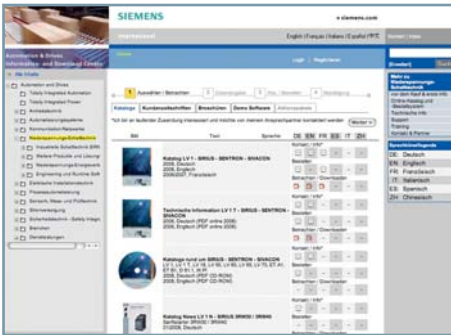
SIEMENS

s-siemens.com

English | Français | Italiano | Español | PTE

Kontakt | Hilfe

Automation & Drives Informations- und Download Center

Home

Login | Registrieren

Alle Inhalte

Automation and Drives

Totally Integrated Automation

Totally Integrated Power

Antriebstechnik

Automatisierungssysteme

Kommunikation/Netzwerke

Niederspannungs-Schalttechnik

Industrielle Schalttechnik SIRIUS

Weitere Produkte und Lösungen

Niederspannungs-Energieverteilung

Engineering und Runtime Software

Elektrische Installationstechnik

Prozessautomatisierung

Sensorik, Mess- und Prüftechnik

Stromversorgung

Sicherheitstechnik - Safety Integrated

Branchen

Dienstleistungen

1 Auswählen / Betrachten | 2 Übertragen | 3 Abschicken | 4 Bestätigung

Katalog | Kundenzeitschriften | Broschüren | Demo Software | Aktionspakete

Weiter »

Titel | Sprache | DE | EN | FR | ES | IT | ZH

Katalog LV 1 · SIRIUS · SENTRON · SIVACON
2006, Deutsch
2006, Englisch
2006/2007, Französisch

Technische Information LV 1 T · SIRIUS · SENTRON · SIVACON
2006, Deutsch
2006, Englisch

Katalog rund um SIRIUS · SENTRON · SIVACON
LV 1, LV 1 T, LV 10, LV 50, LV 65, LV 70, ET A1, ET B1, D 81.1
2006, Deutsch (PDF CD-ROM)
2006, Englisch (PDF CD-ROM)

Katalog News LV 1 N · SIRIUS 3RW30 / 3RW40
2006, Deutsch

Kontakt / Info
Betrachten | Download

[Erweitert]

Mehr zu Niederspannungs-Schalttechnik
Online-Katalog und -Bestellsystem
Technische Info
Support
Training
Kontakt & Partner

Sprachkürzel
DE: Deutsch
EN: Englisch
FR: Französisch
IT: Italienisch
ES: Spanisch
ZH: Chinesisch